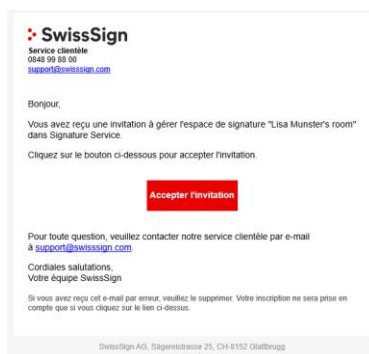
SwissSign
Service clientèle
0848 99 88 00
support@swisssign.com

Bonjour,

Vous avez reçu une invitation à gérer l'espace de signature "Lisa Munster's room" dans Signature Service.

Cliquez sur le bouton ci-dessous pour accepter l'invitation.

Accepter l'invitation

Pour toute question, veuillez contacter notre service clientèle par e-mail à support@swisssign.com.

Cordiales salutations,
Votre équipe SwissSign

Si vous avez reçu cet e-mail par erreur, veuillez le supprimer. Votre inscription ne sera prise en compte que si vous cliquez sur le lien ci-dessus.

SwissSign AG, Sägereistrasse 25, CH-8152 Glattbrugg